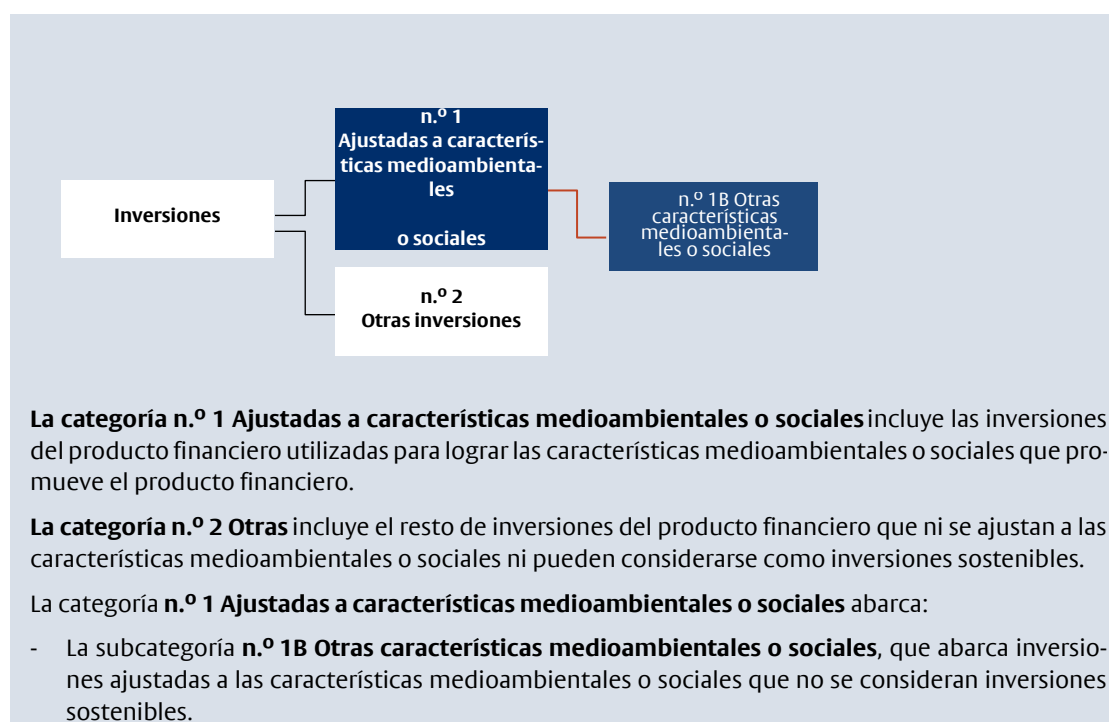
Inversiones

n.º 1
Ajustadas a características medioambientales

o sociales

n.º 1B Otras características medioambientales o sociales

n.º 2
Otras inversiones

**La categoría n.º 1 Ajustadas a características medioambientales o sociales** incluye las inversiones del producto financiero utilizadas para lograr las características medioambientales o sociales que promueve el producto financiero.

**La categoría n.º 2 Otras** incluye el resto de inversiones del producto financiero que ni se ajustan a las características medioambientales o sociales ni pueden considerarse como inversiones sostenibles.

La categoría **n.º 1 Ajustadas a características medioambientales o sociales** abarca:

- La subcategoría **n.º 1B Otras características medioambientales o sociales**, que abarca inversiones ajustadas a las características medioambientales o sociales que no se consideran inversiones sostenibles.